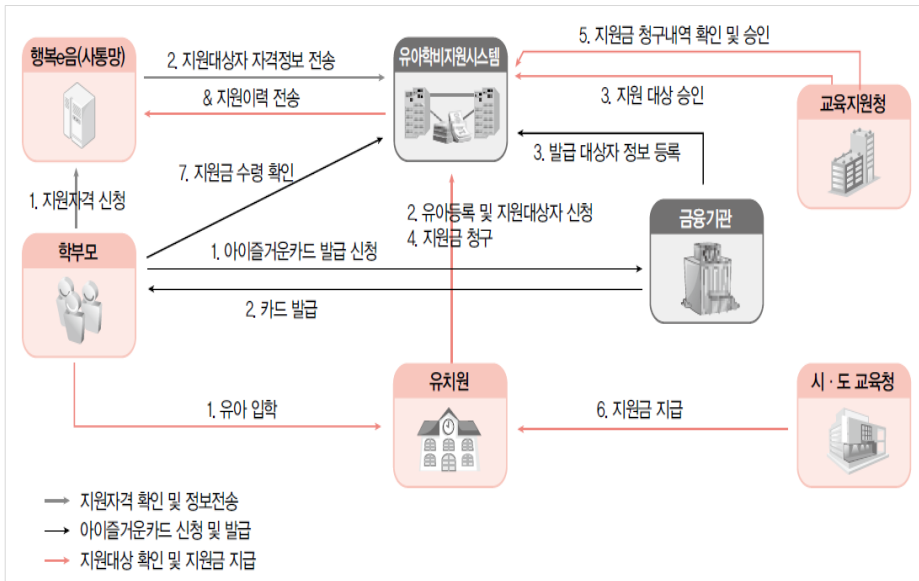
행복e음(사통망)

2. 지원대상자 자격정보 전송

& 지원이력 전송

유아학비지원시스템

5. 지원금 청구내역 확인 및 승인

3. 지원 대상 승인

교육지원청

3. 발급 대상자 정보 등록

7. 지원금 수령 확인

1. 지원자격 신청

2. 유아등록 및 지원대상자 신청
4. 지원금 청구

금융기관

학부모

1. 아이즐거운카드 발급 신청

2. 카드 발급

유치원

시 · 도 교육청

1. 유아 입학

6. 지원금 지급

지원자격 확인 및 정보전송
아이즐거운카드 신청 및 발급
지원대상 확인 및 지원금 지급